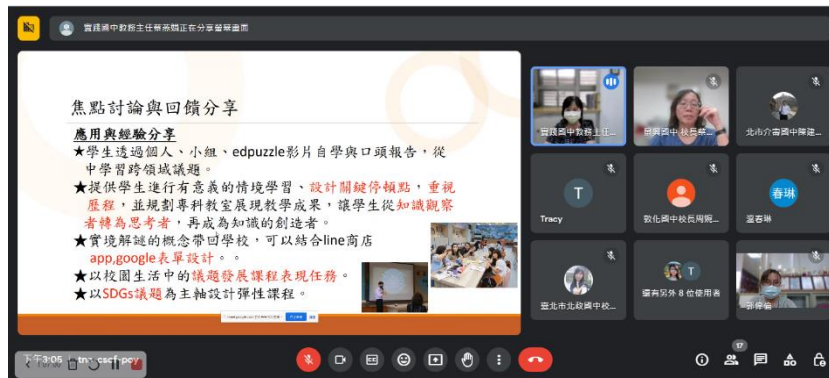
實踐國中教務主任蔡燕龍正在分享螢幕畫面

焦點討論與回饋分享

應用與經驗分享

★學生透過個人、小組、edpuzzle影片自學與口頭報告，從中學習跨領域議題。

★提供學生進行有意義的情境學習、設計關鍵停頓點，重視歷程，並規劃專科教室展現教學成果，讓學生從知識觀察者轉為思考者，再成為知識的創造者。

★實境解謎的概念帶回學校，可以結合line商店app,google表單設計。。

★以校園生活中的議題發展課程表現任務。

★以SDGs議題為主軸設計彈性課程。

實踐國中教務主任...

民興國中校長蔡...

北市介壽國中陳建...

T

Tracy

敦化國中校長周婉...

春琳

盧春琳

臺北市北政國中校...

T

還有另外 8 位使用者

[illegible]

下午3:05 | tnc-cscf-pcy

17